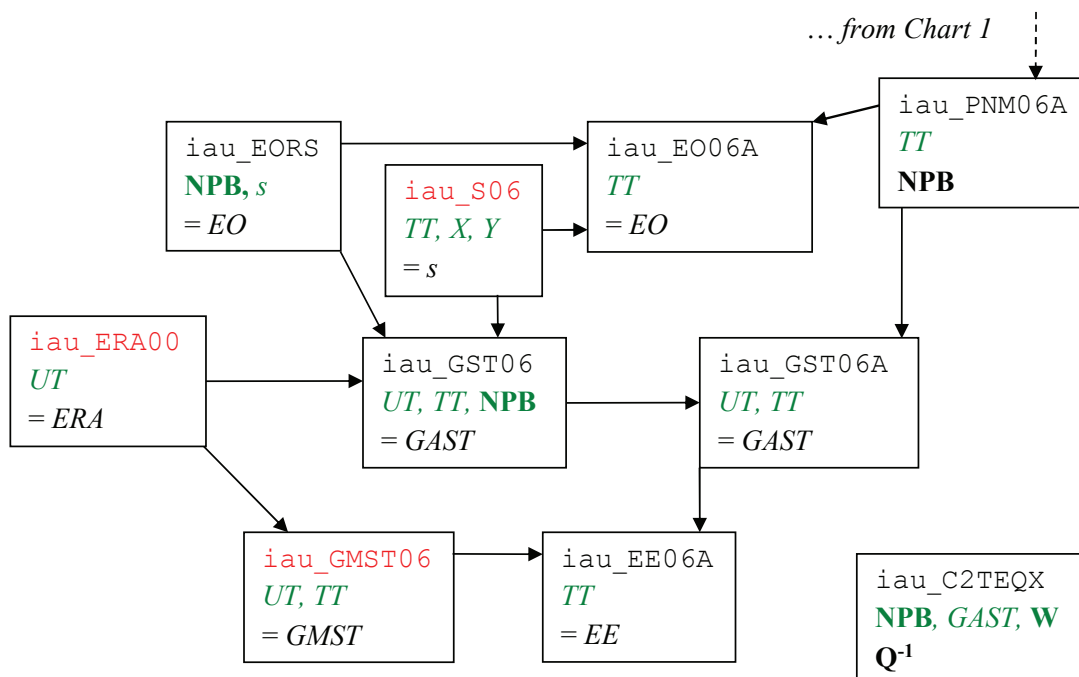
… from Chart 1

iau_PNM06A
TT
NPB

iau_EORS
NPB, s
= EO

iau_S06
TT, X, Y
= s

iau_EO06A
TT
= EO

iau_ERA00
UT
= ERA

iau_GST06
UT, TT, NPB
= GAST

iau_GST06A
UT, TT
= GAST

iau_GMST06
UT, TT
= GMST

iau_EE06A
TT
= EE

iau_C2TEQX
NPB, GAST, W
$Q^{-1}$